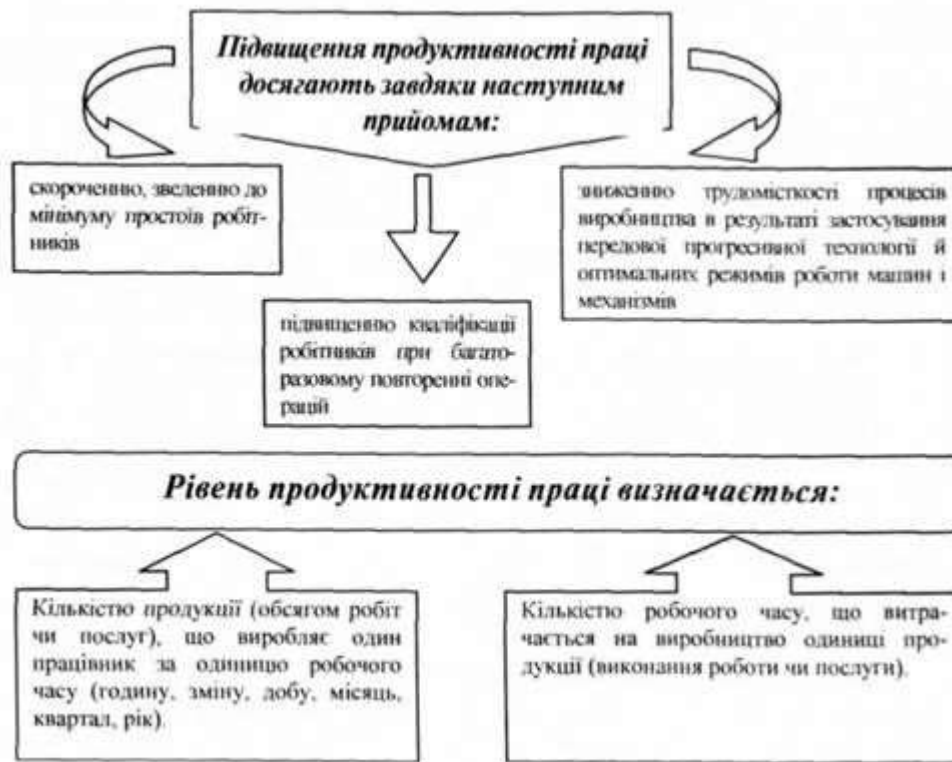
Підвищення продуктивності праці досягають завдяки наступним прийомам:

скороченню, зведенню до мінімуму простоїв робітників

підвищенню кваліфікації робітників при багаторазовому повторенні операцій

зниженню трудомісткості процесів виробництва в результаті застосування передової прогресивної технології й оптимальних режимів роботи машин і механізмів

Рівень продуктивності праці визначається:

Кількістю продукції (обсягом робіт чи послуг), що виробляє один працівник за одиницю робочого часу (годину, зміну, добу, місяць, квартал, рік).

Кількістю робочого часу, що витрачається на виробництво одиниці продукції (виконання роботи чи послуги).